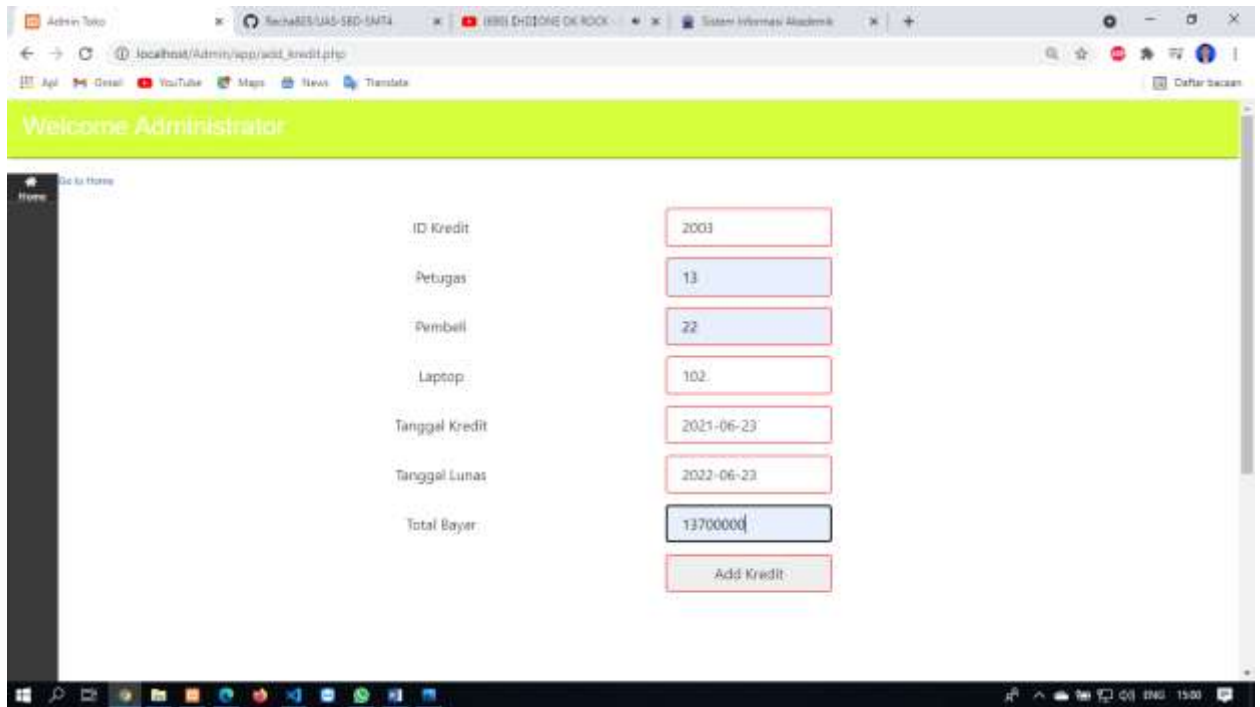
Admin Toko
Recha803/UAS-SBD-SMT4
(690) DHIONE OK ROCK
Sistem Informasi Akademik

localhost/Admin/app/add_kredit.php

Apl Gmail YouTube Maps News Translate
Daftar bacaan

Welcome Administrator

Home
Go to Home

ID Kredit
2003
Petugas
13
Pembeli
22
Laptop
102
Tanggal Kredit
2021-06-23
Tanggal Lunas
2022-06-23
Total Bayar
13700000
Add Kredit

ENG 15:00